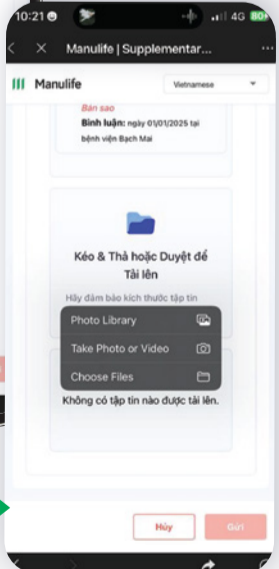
10:21 4G 80+

Manulife | Supplementar...

Manulife

Vietnamese

Bản sao

Bình luận: ngày 01/01/2025 tại bệnh viện Bạch Mai

Kéo & Thả hoặc Duyệt để Tải lên

Hãy đảm bảo kích thước tập tin

Photo Library

Take Photo or Video

Choose Files

Không có tập tin nào được tải lên.

Hủy

Gửi